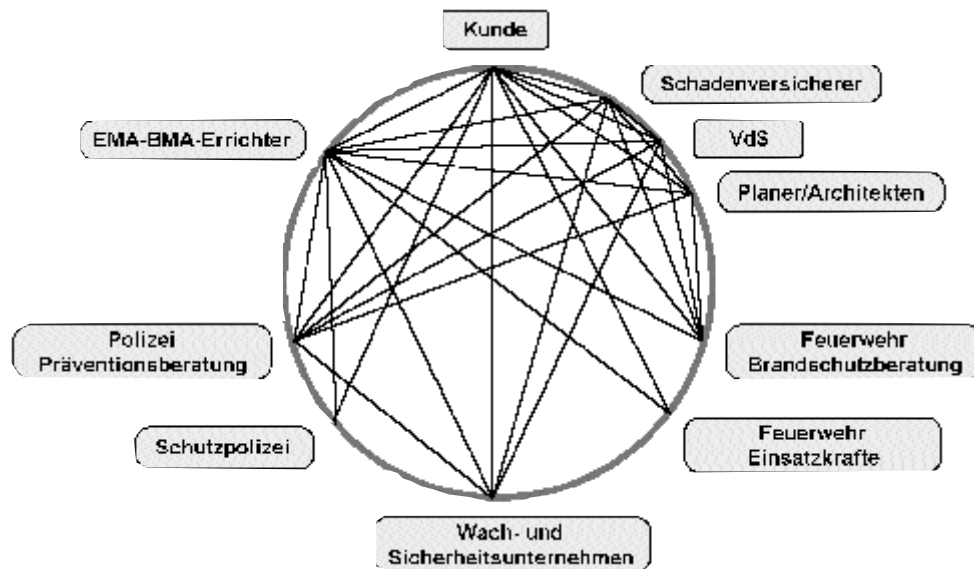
Kunde

Schadenversicherer

VdS

Planer/Architekten

Feuerwehr
Brandschutzberatung

Feuerwehr
Einsatzkrafte

Wach- und
Sicherheitsunternehmen

Schutzpolizei

Polizei
Präventionsberatung

EMA-BMA-Errichter